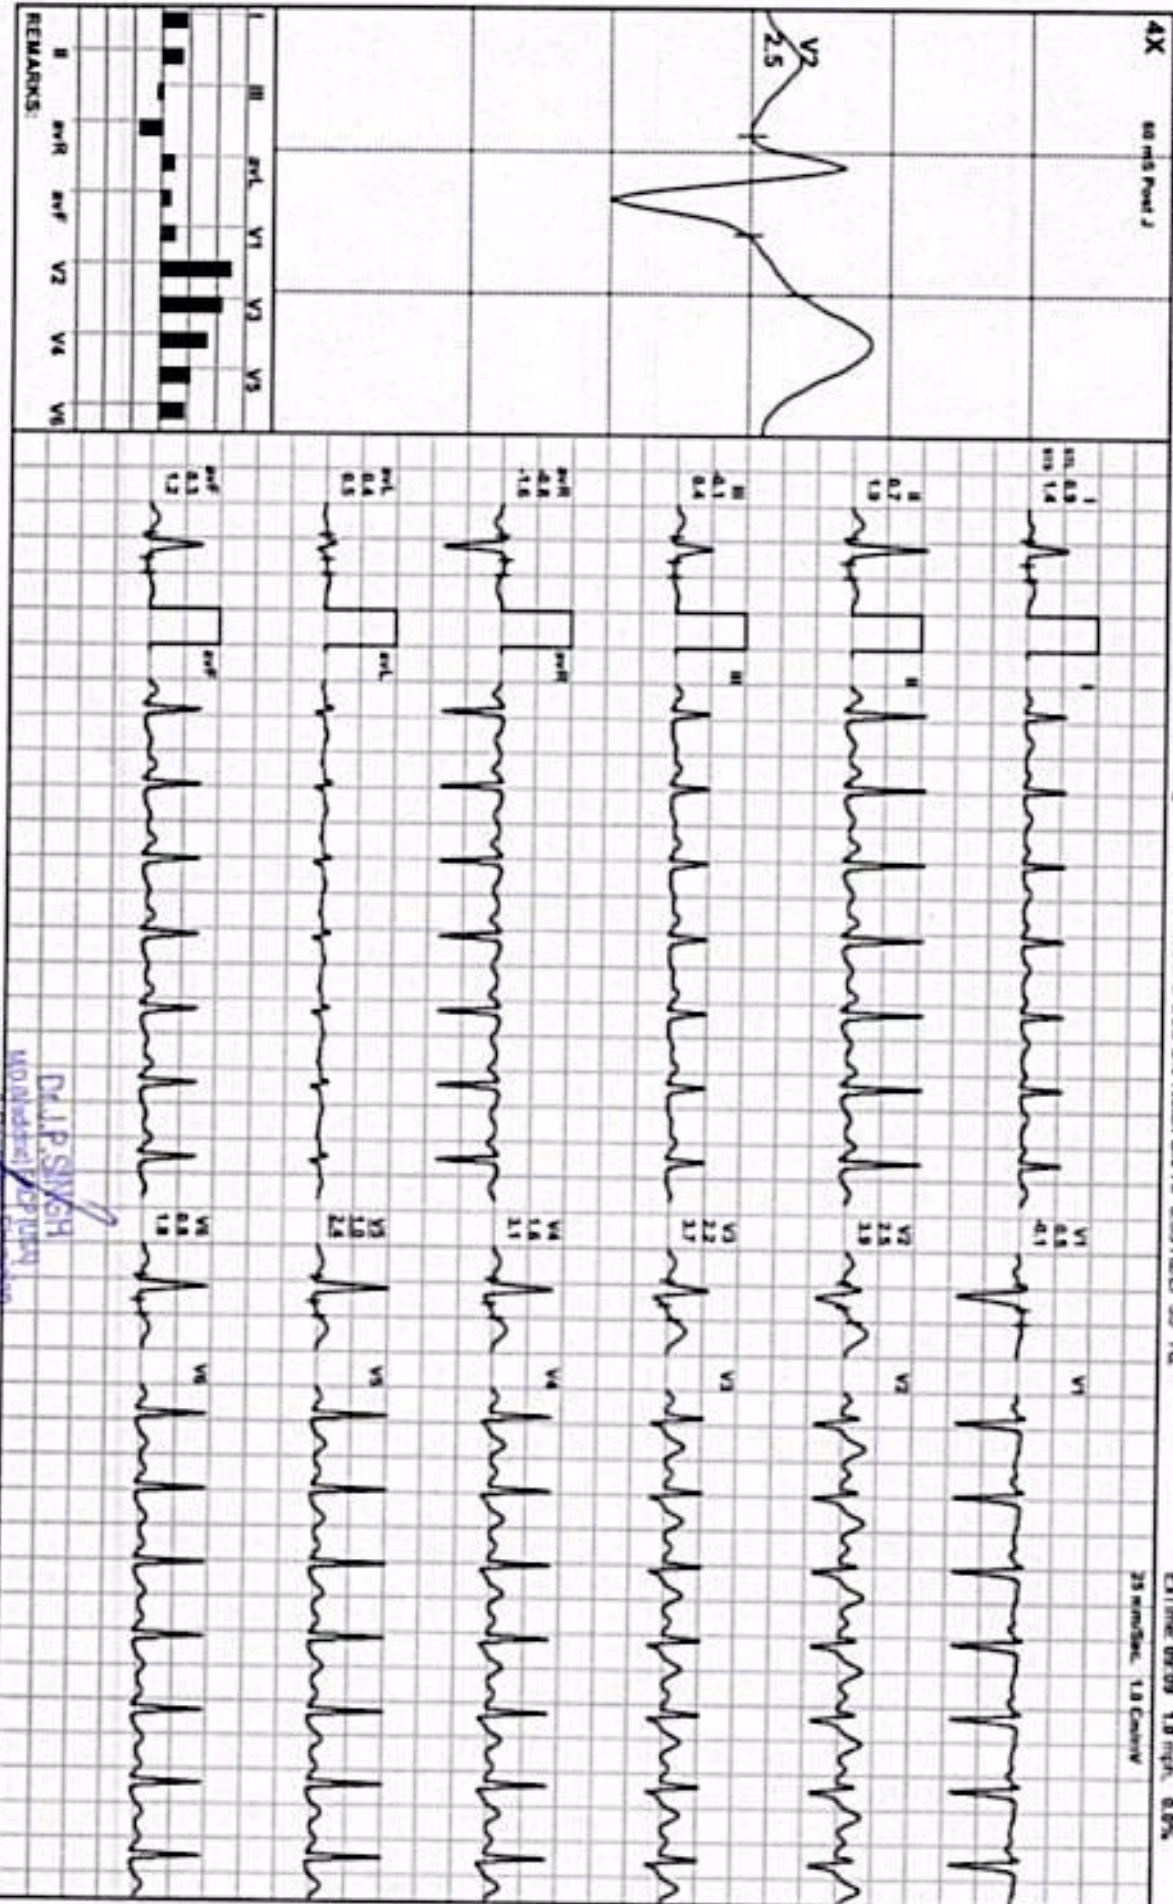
4X

60 mS Post J

V2
2.5

I II III aVR aVL aVF V1 V2 V3 V4 V5 V6

REMARKS:

25 mm/Sec 1.0 Cm/mV

I
ST 0.0
HR 1.4

II
0.7
1.9

III
4.1
0.4

aVR
4.4
-1.8

aVL
0.4
0.3

aVF
0.3
1.2

I

II

III

aVR

aVL

aVF

V1
4.5
4.1

V2
2.5
1.9

V3
2.2
3.7

V4
1.6
3.1

V5
2.9
2.4

V6
0.8
1.9

V1

V2

V3

V4

V5

V6

Dr. J.P. SINGH
MD(Medicine) DM(Cardio)
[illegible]